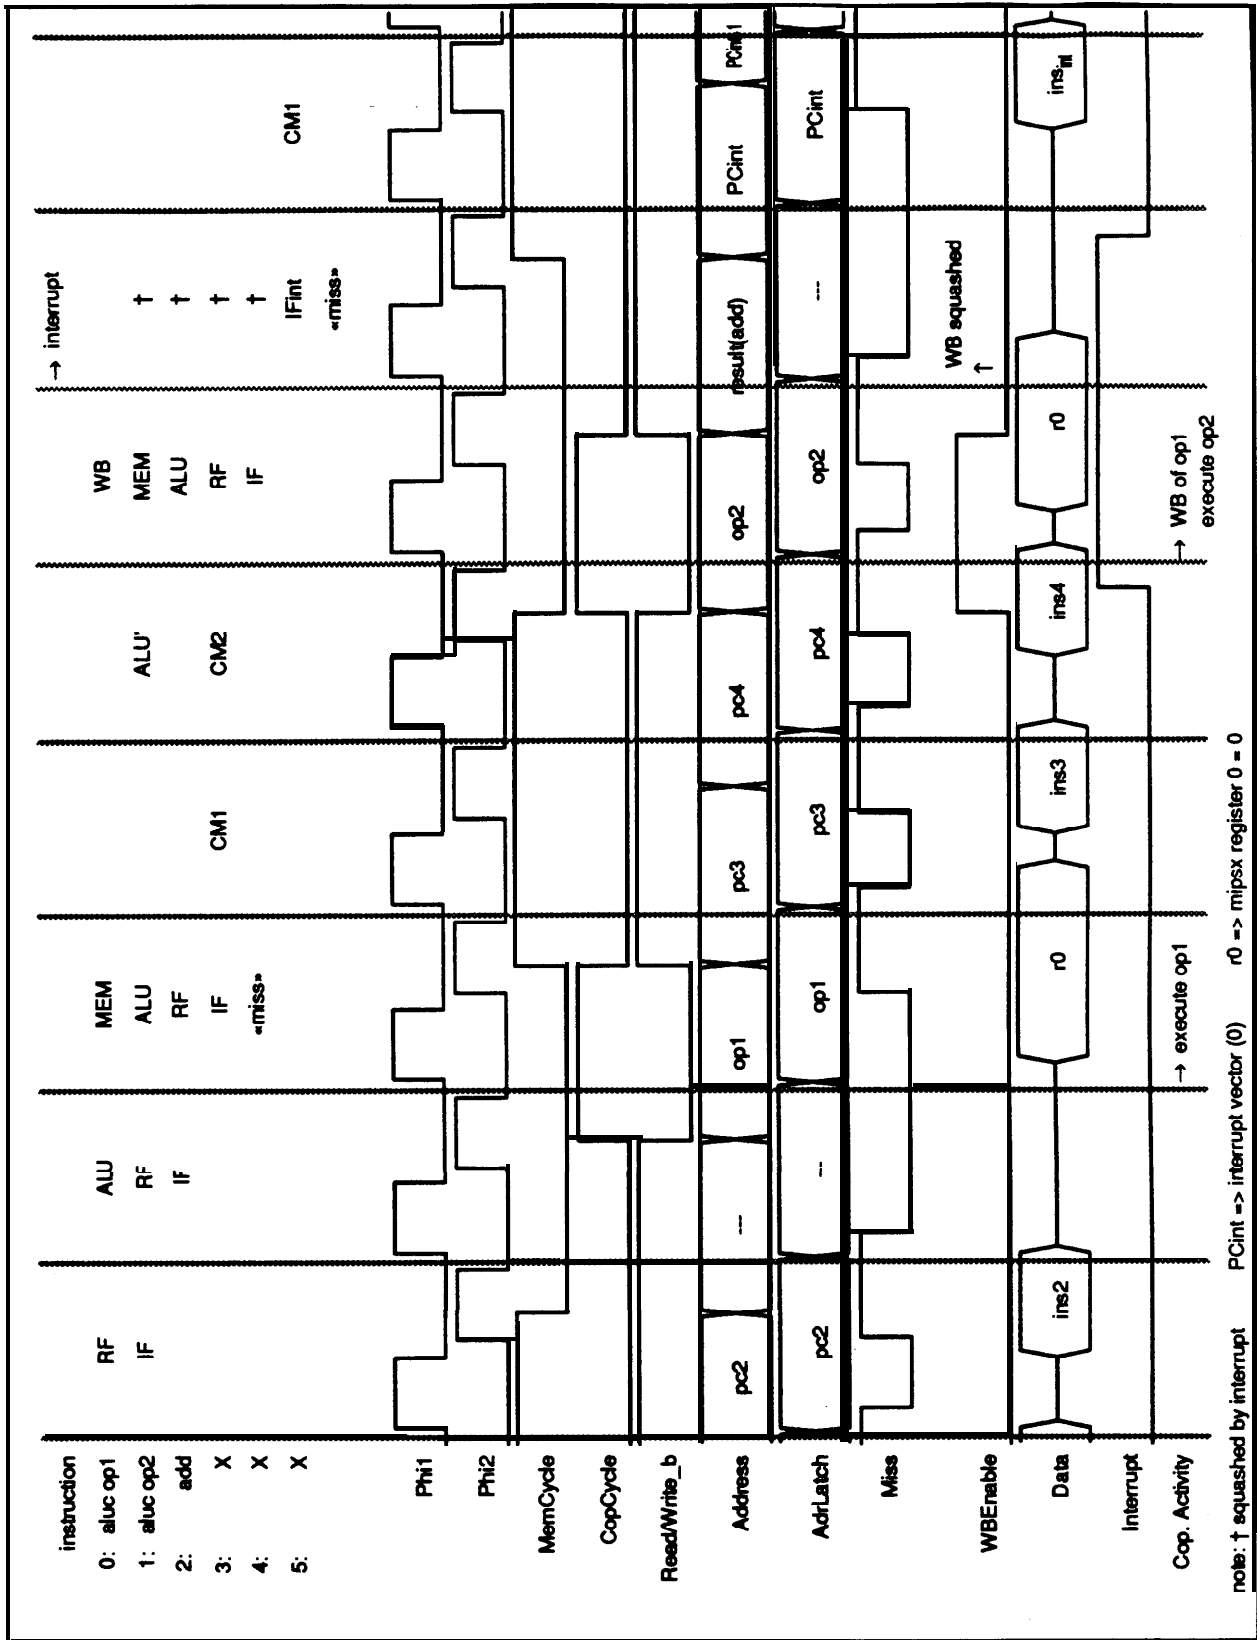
instruction
0: aluc op1
1: aluc op2
2: add
3: X
4: X
5: X

RF
IF

ALU
RF
IF

MEM
ALU
RF
IF
«miss»

CM1

ALU'
CM2

WB
MEM
ALU
RF
IF

→ interrupt
†
†
†
†
IFint
«miss»

CM1

Phi1
Phi2
MemCycle
CopCycle
Read/Write_b
Address
AdrLatch
Miss
WBEnable
Data
Interrupt
Cop. Activity

pc2
--
op1
op1
pc3
pc3
pc4
pc4
op2
op2
result(add)
--
PCint
PCint
PCint1

ins2
r0
ins3
ins4
r0
ins$_{int}$

→ execute op1
→ WB of op1
execute op2
WB squashed
↑

note: † squashed by interrupt    PCint => interrupt vector (0)    r0 => mipsx register 0 = 0